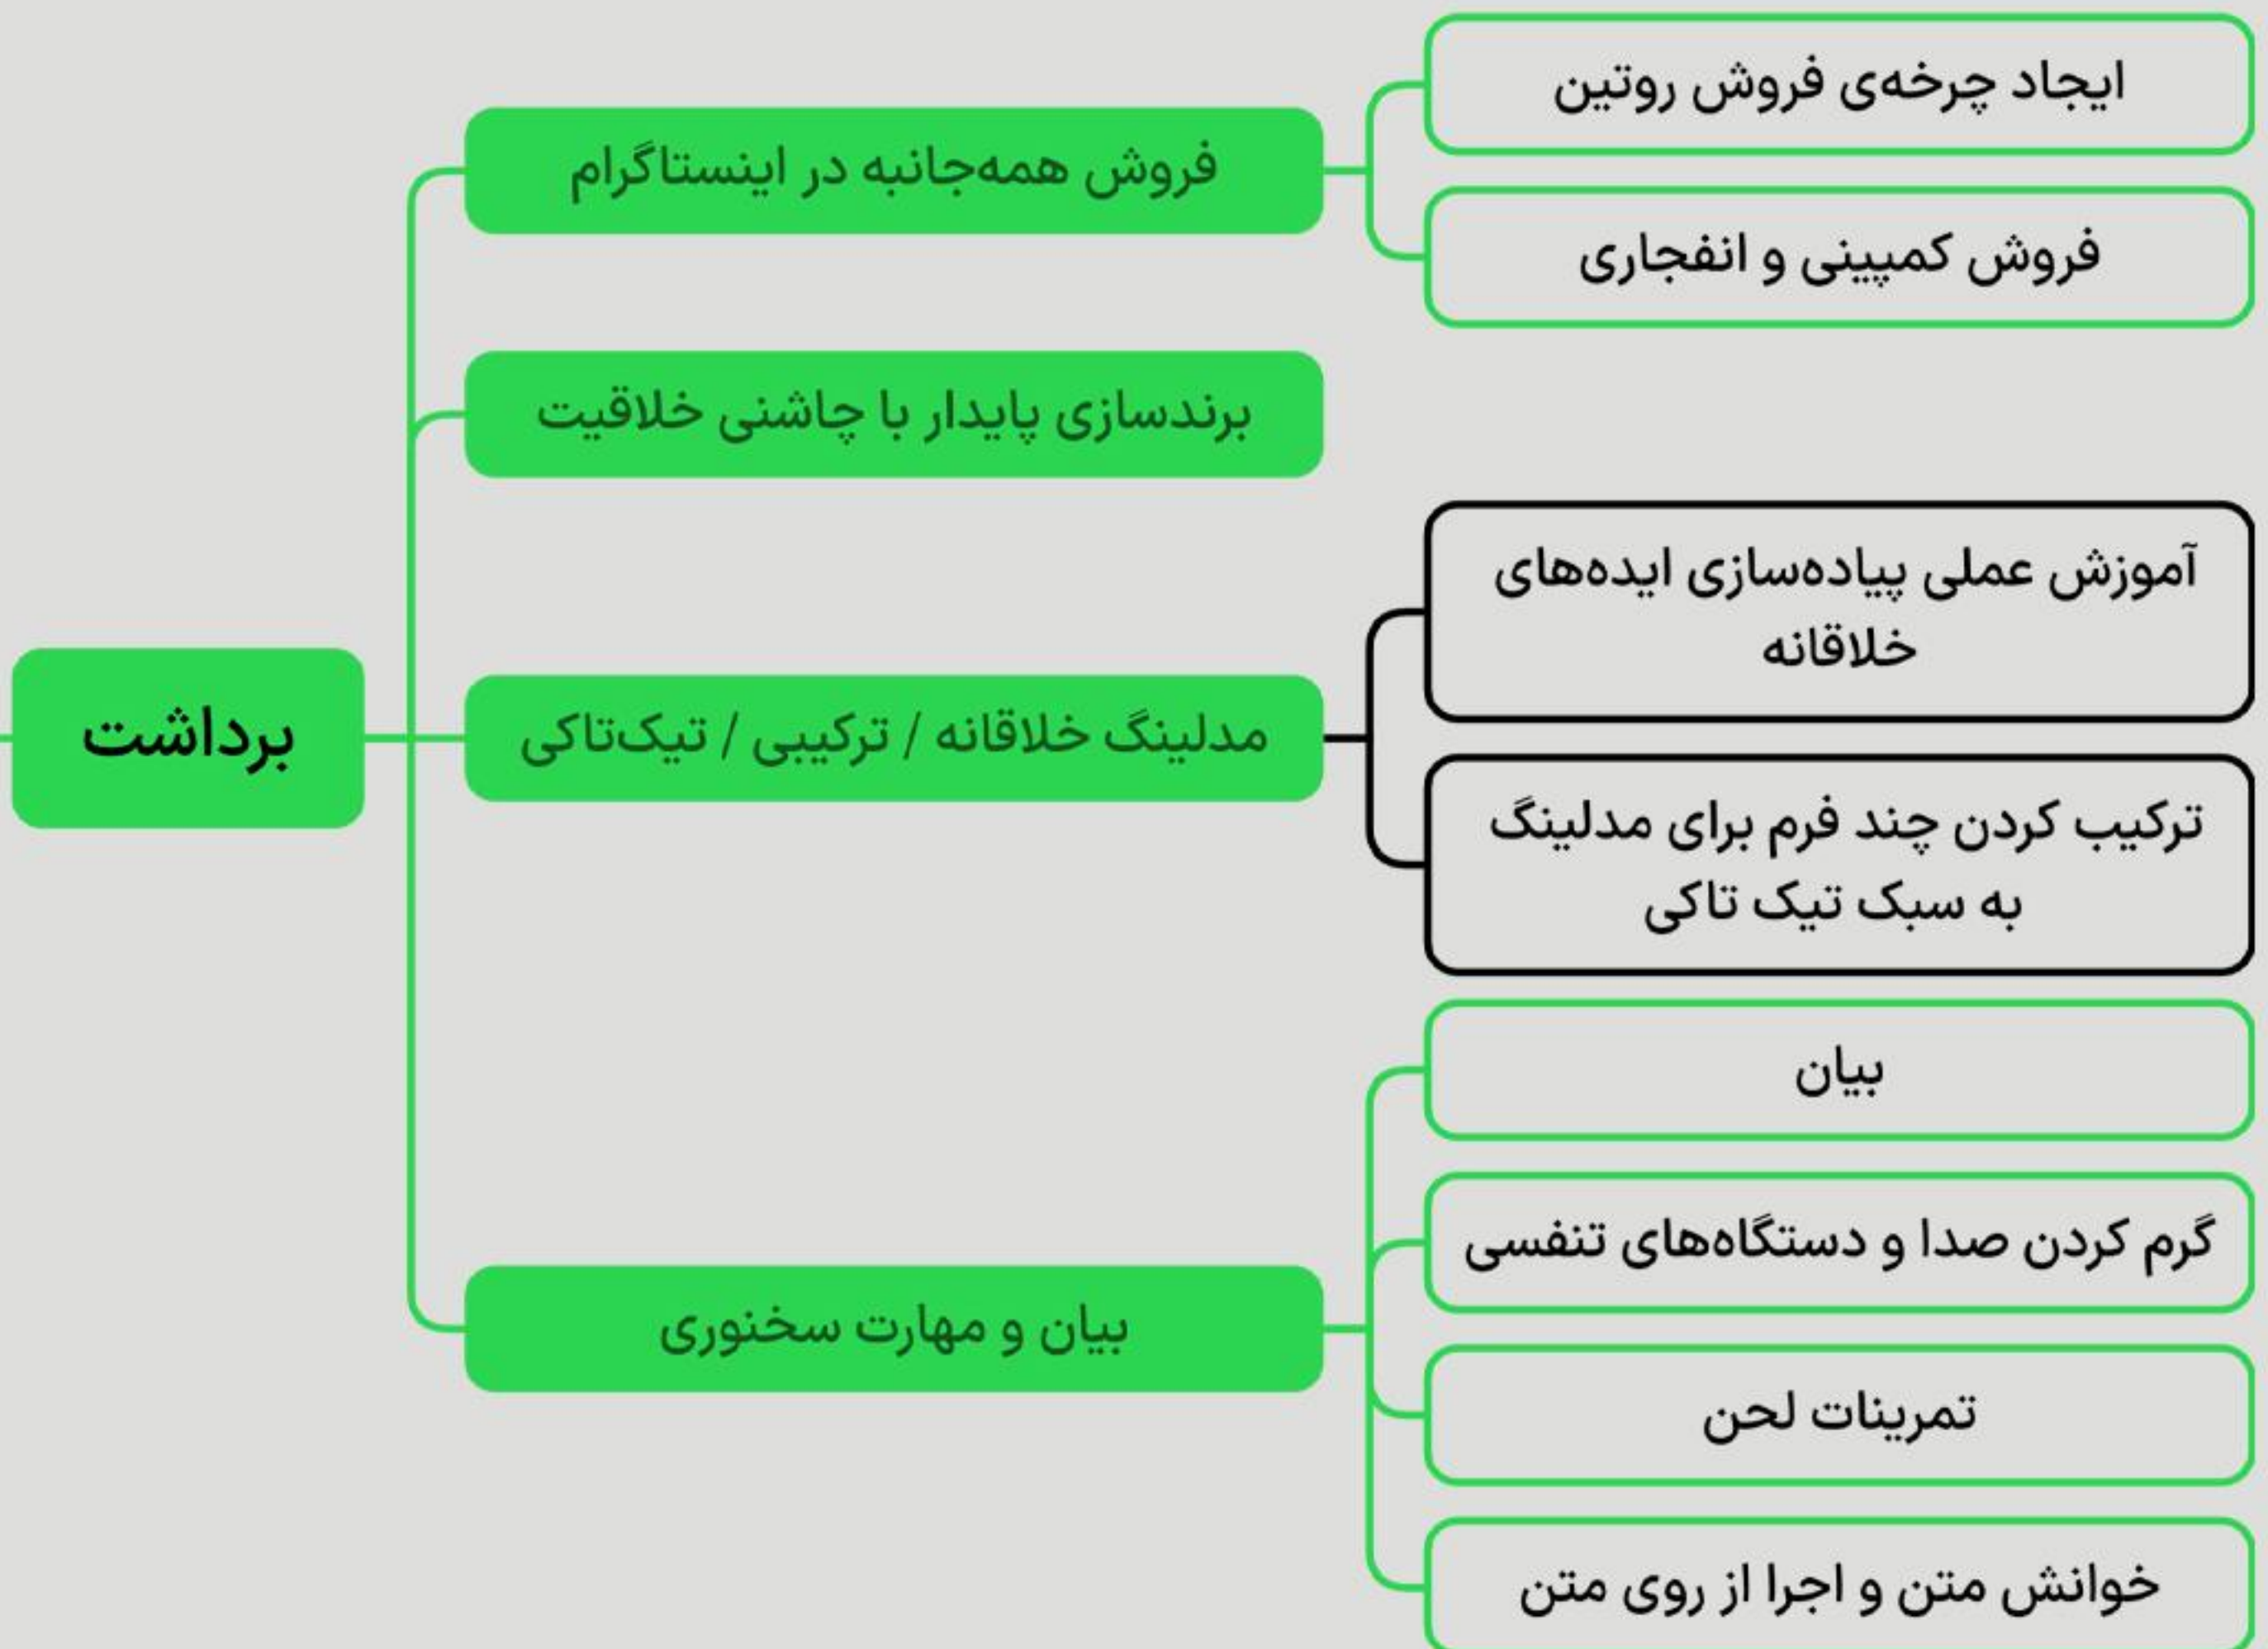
برداشت

فروش همه‌جانبه در اینستاگرام

ایجاد چرخه‌ی فروش روتین

فروش کمپینی و انفجاری

برندسازی پایدار با چاشنی خلاقیت

مدلینگ خلاقانه / ترکیبی / تیک‌تاکی

آموزش عملی پیاده‌سازی ایده‌های خلاقانه

ترکیب کردن چند فرم برای مدلینگ به سبک تیک تاکی

بیان و مهارت سخنوری

بیان

گرم کردن صدا و دستگاه‌های تنفسی

تمرینات لحن

خوانش متن و اجرا از روی متن